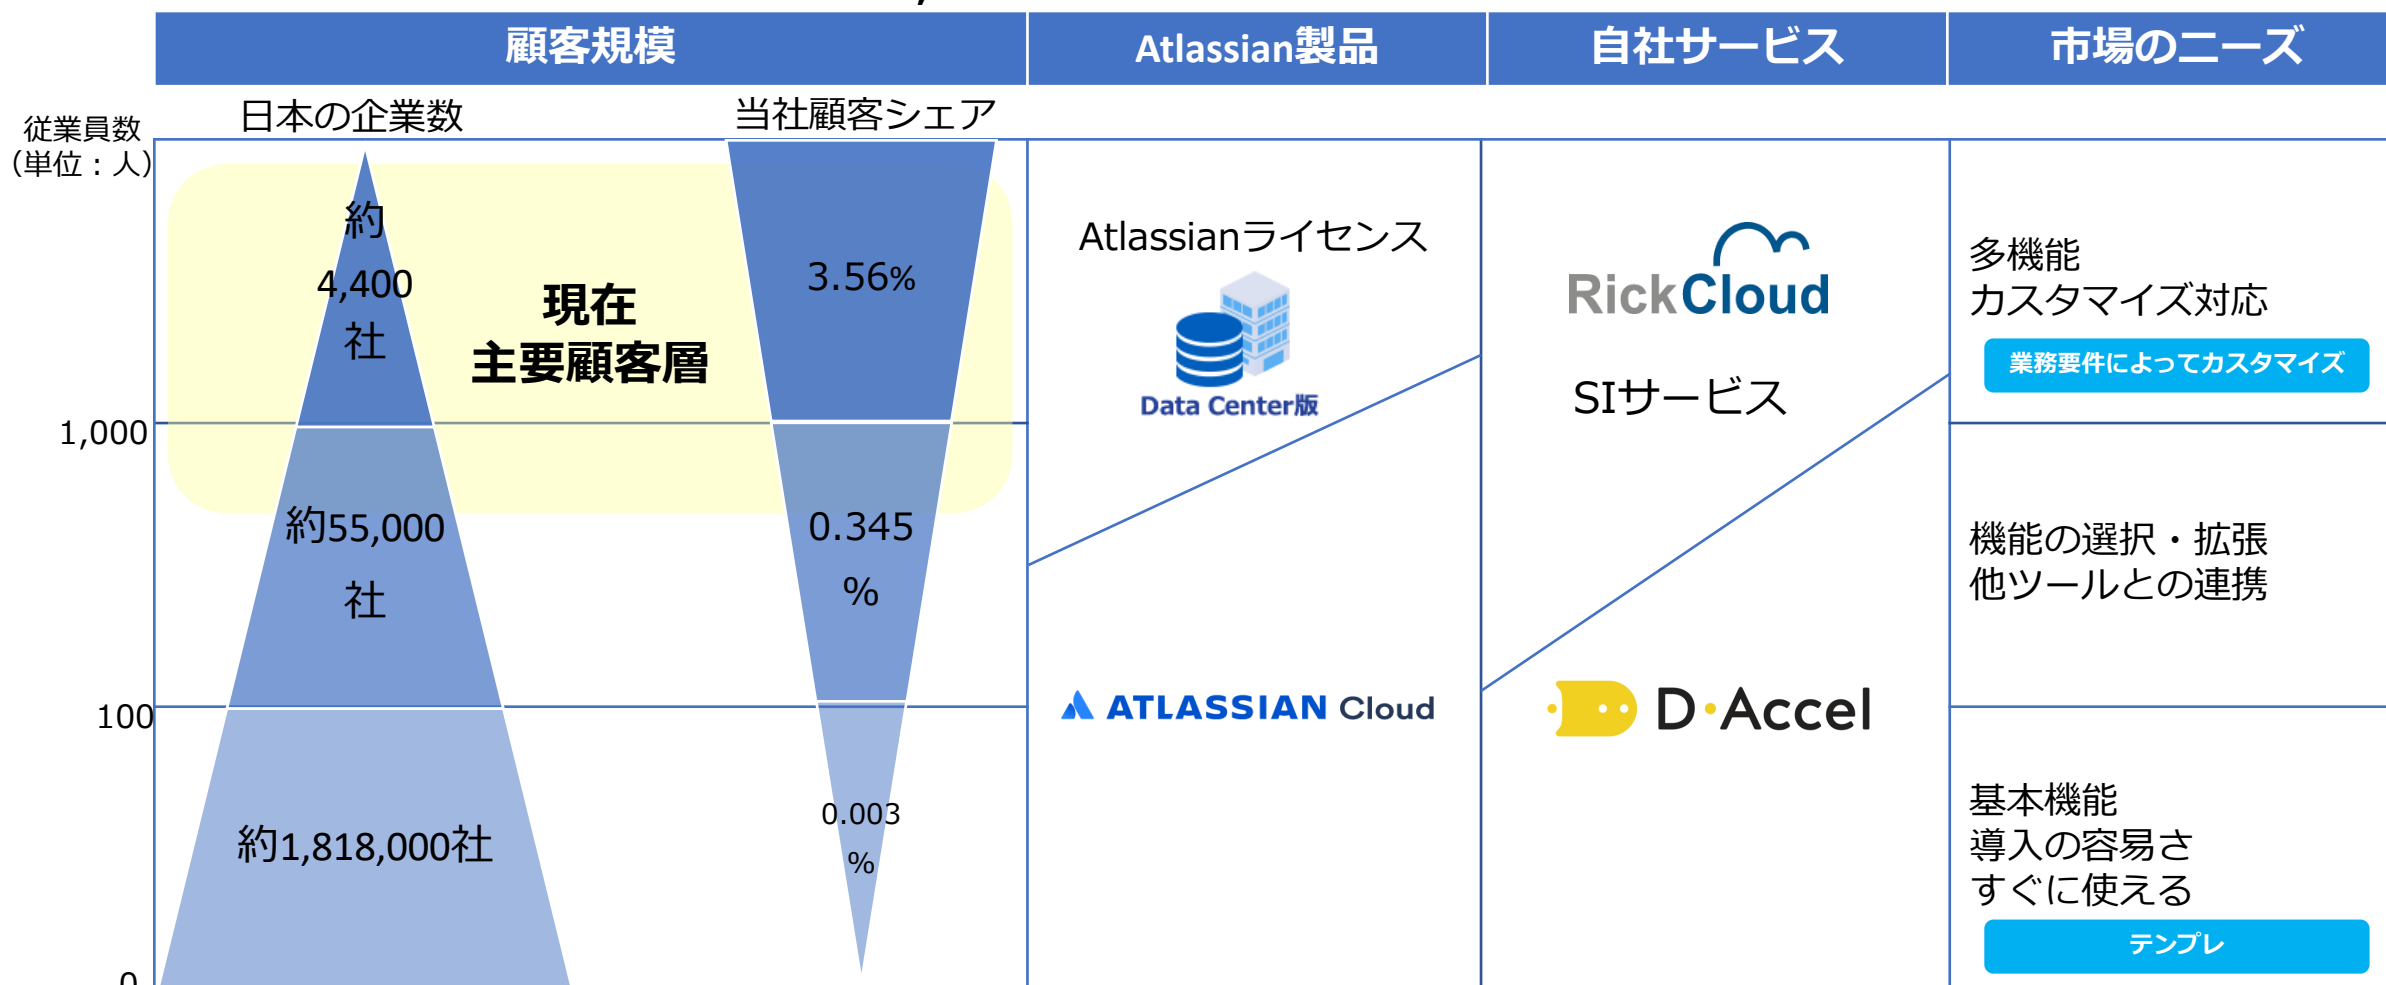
| 顧客規模 | Atlassian製品 | 自社サービス | 市場のニーズ |
|---|---|---|---|

従業員数
（単位：人）

日本の企業数

当社顧客シェア

約
4,400
社

現在
主要顧客層

3.56%

1,000

約55,000
社

0.345
%

100

約1,818,000社

0.003
%

0

Atlassianライセンス

Data Center版

ATLASSIAN Cloud

RickCloud

SIサービス

D·Accel

多機能
カスタマイズ対応

業務要件によってカスタマイズ

機能の選択・拡張
他ツールとの連携

基本機能
導入の容易さ
すぐに使える

テンプレ